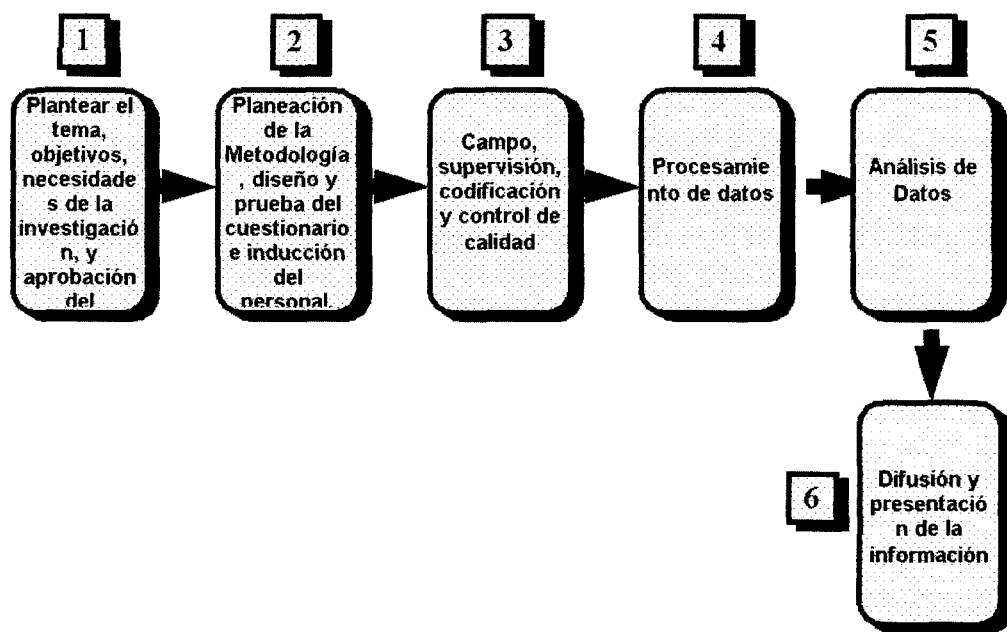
1

Plantear el tema, objetivos, necesidade s de la investigació n, y aprobación del

2

Planeación de la Metodología , diseño y prueba del cuestionario e inducción del personal.

3

Campo, supervisión, codificación y control de calidad

4

Procesamie nto de datos

5

Análisis de Datos

6

Difusión y presentació n de la información